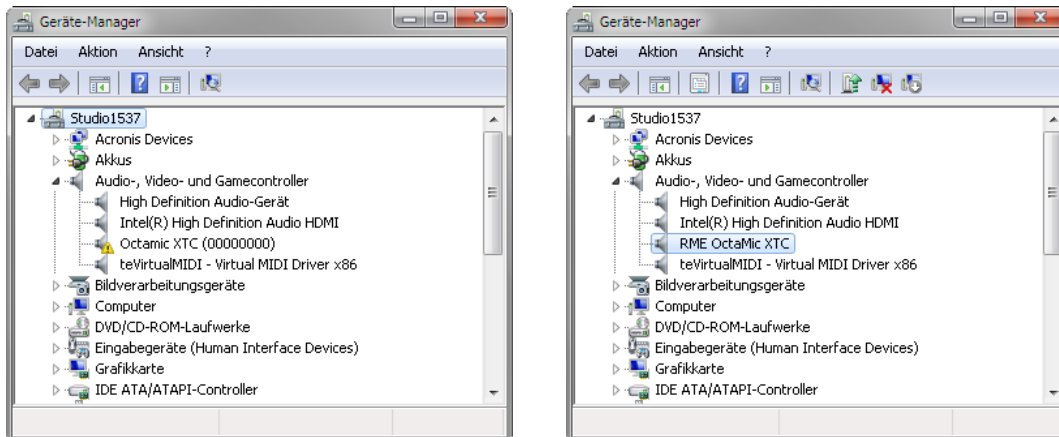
Geräte-Manager

Datei Aktion Ansicht ?

Studio1537
Acronis Devices
Akkus
Audio-, Video- und Gamecontroller
High Definition Audio-Gerät
Intel(R) High Definition Audio HDMI
Octamic XTC (00000000)
teVirtualMIDI - Virtual MIDI Driver x86
Bildverarbeitungsgeräte
Computer
DVD/CD-ROM-Laufwerke
Eingabegeräte (Human Interface Devices)
Grafikkarte
IDE ATA/ATAPI-Controller

Geräte-Manager

Datei Aktion Ansicht ?

Studio1537
Acronis Devices
Akkus
Audio-, Video- und Gamecontroller
High Definition Audio-Gerät
Intel(R) High Definition Audio HDMI
RME OctaMic XTC
teVirtualMIDI - Virtual MIDI Driver x86
Bildverarbeitungsgeräte
Computer
DVD/CD-ROM-Laufwerke
Eingabegeräte (Human Interface Devices)
Grafikkarte
IDE ATA/ATAPI-Controller